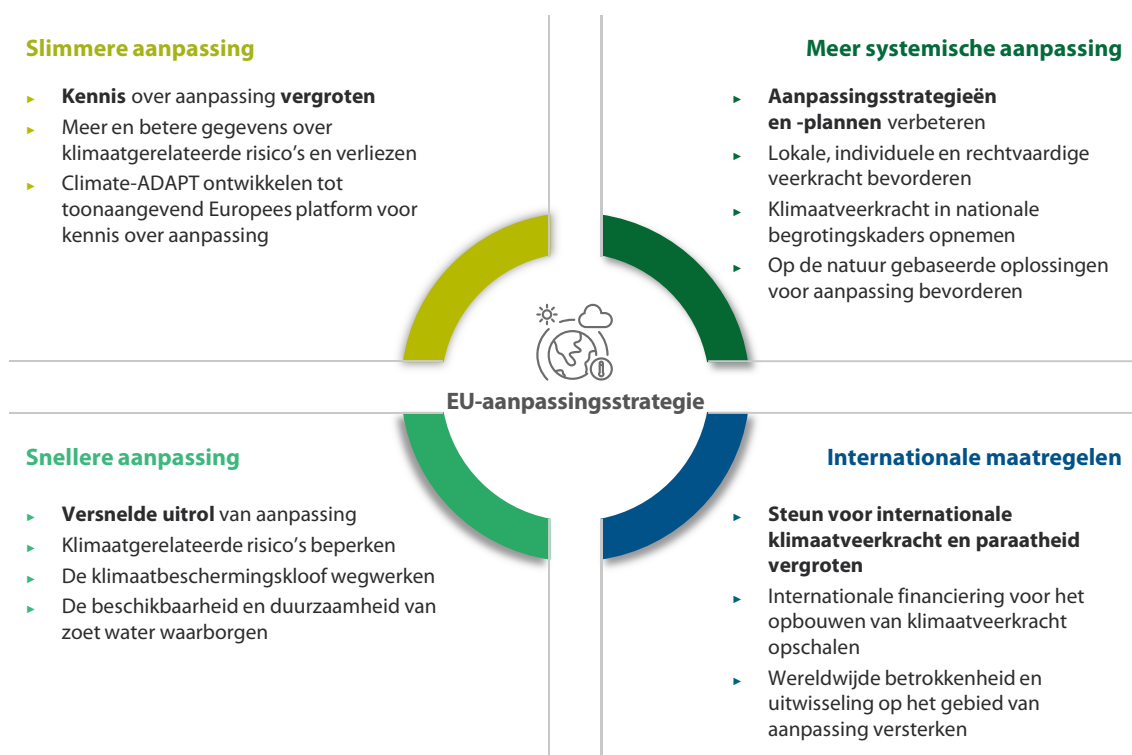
Slimmere aanpassing

- **Kennis** over aanpassing **vergroten**
- Meer en betere gegevens over klimaatgerelateerde risico's en verliezen
- Climate-ADAPT ontwikkelen tot toonaangevend Europees platform voor kennis over aanpassing

Meer systemische aanpassing

- **Aanpassingsstrategieën en -plannen** verbeteren
- Lokale, individuele en rechtvaardige veerkracht bevorderen
- Klimaatveerkracht in nationale begrotingskaders opnemen
- Op de natuur gebaseerde oplossingen voor aanpassing bevorderen

EU-aanpassingsstrategie

Snellere aanpassing

- **Versnelde uitrol** van aanpassing
- Klimaatgerelateerde risico's beperken
- De klimaatbeschermingskloof wegwerken
- De beschikbaarheid en duurzaamheid van zoet water waarborgen

Internationale maatregelen

- **Steun voor internationale klimaatveerkracht en paraatheid vergroten**
- Internationale financiering voor het opbouwen van klimaatveerkracht opschalen
- Wereldwijde betrokkenheid en uitwisseling op het gebied van aanpassing versterken